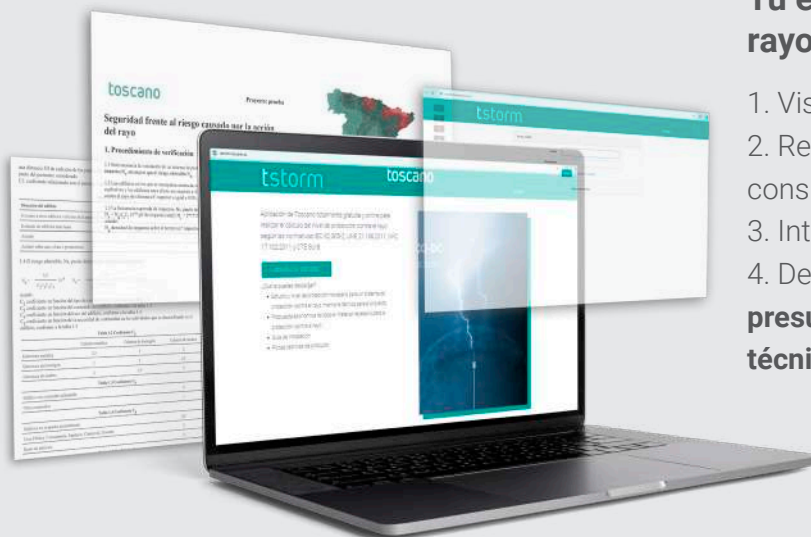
Tu e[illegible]
rayo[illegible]

1. Vis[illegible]
2. Re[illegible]
cons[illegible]
3. Int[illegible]
4. De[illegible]
presu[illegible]
técni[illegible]

toscano
Proyecto prueba
Seguridad frente al riesgo causado por la acción del rayo
1. Procedimiento de verificación

tstorm

tstorm
toscano

Aplicación de Toscano totalmente gratuita y online para realizar el cálculo del nivel de protección contra el rayo según las normativas IEC 62305-2, UNE 21186:2011, NFC 17-102:2011 y CTE SU 8.

¿Qué te puedes descargar?
• Estudio y nivel de protección necesario para tu sistema de protección contra el rayo mediante los cuatro parámetros.
• Propuesta para formar sistema o hacer un presupuesto protección contra el rayo.
• Guía de instalación
• Fichas técnicas de producto